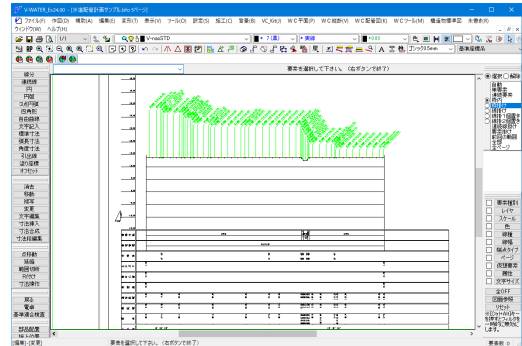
V-WATER_Ex24.00 - [水道配管計画サンプル.btvs ページ]

ファイル(F) 作図(D) 編集(E) 変更(Y) 表示(V) ツール(O) 設定(S) 施工(C) 管兼(K) VC_Kn(J) WC平面(P) WC縦断(V) WC配管図(K) WCツール(M) 構造物準図 水管(W)
ウィンドウ(W) ヘルプ(H)

1/1
V-kmSTD
7 黒
実線
0.00
ゴシック9.5mm
基準座標系

要素を選択して下さい。（右ボタンで終了）

線分
連続線
円
円弧
コの字線
四角形
自由曲線
文字記入
標準寸法
複素寸法
角度寸法
引出線
塗り図形
オフセット

消去
移動
複写
変更
文字編集
寸法挿入
寸法合成
寸法線編集

点移動
延長
範囲切断
R付け
寸法操作

戻る
電卓
基準線全位置

部品配置

選択 解除
自動
単要素
連続要素
枠内
枠交差
線枠内
線枠交差
線枠1回選択
線枠2回選択
連続線分(1)
連続線分(2)
要素選択
属性
全要素
全ページ

要素種別
レイヤ
スケール
色
線種
線幅
図形タイプ
ページ
図形要素
属性
文字サイズ

全OFF
図面参照
リセット

[編集]-[変更]
要素を選択して下さい。（右ボタンで終了）
要素数